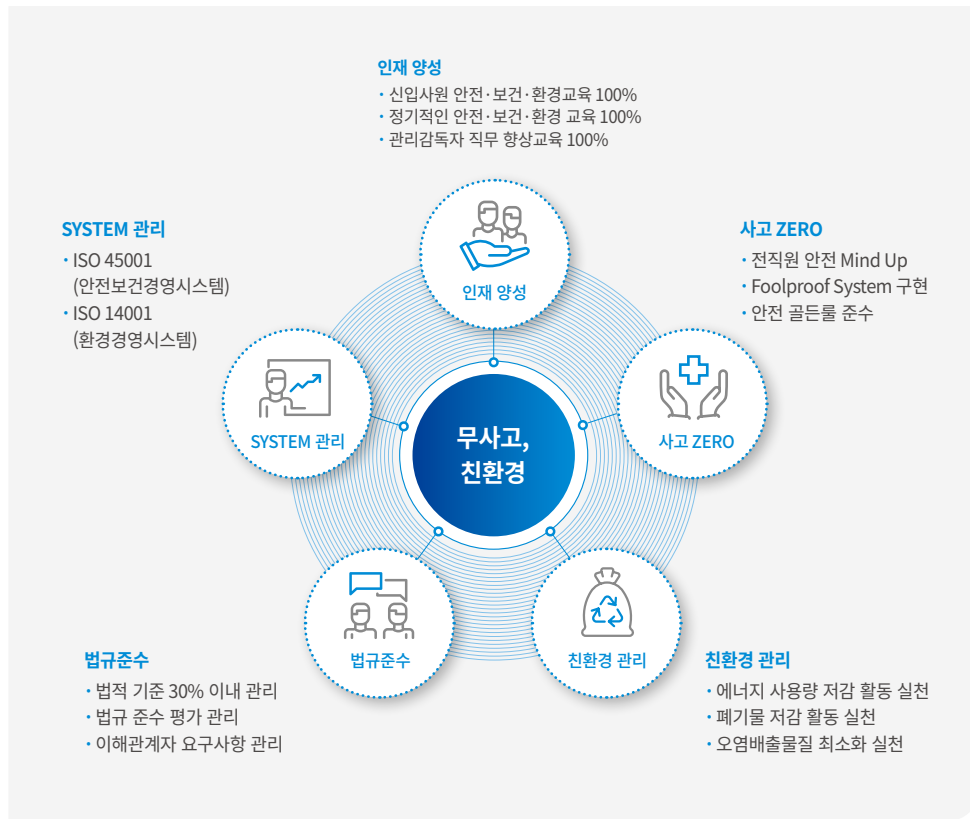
인재 양성
• 신입사원 안전·보건·환경교육 100%
• 정기적인 안전·보건·환경 교육 100%
• 관리감독자 직무 향상교육 100%

SYSTEM 관리
• ISO 45001 (안전보건경영시스템)
• ISO 14001 (환경경영시스템)

사고 ZERO
• 전직원 안전 Mind Up
• Foolproof System 구현
• 안전 골든룰 준수

인재 양성

SYSTEM 관리

무사고, 친환경

사고 ZERO

법규준수

친환경 관리

법규준수
• 법적 기준 30% 이내 관리
• 법규 준수 평가 관리
• 이해관계자 요구사항 관리

친환경 관리
• 에너지 사용량 저감 활동 실천
• 폐기물 저감 활동 실천
• 오염배출물질 최소화 실천